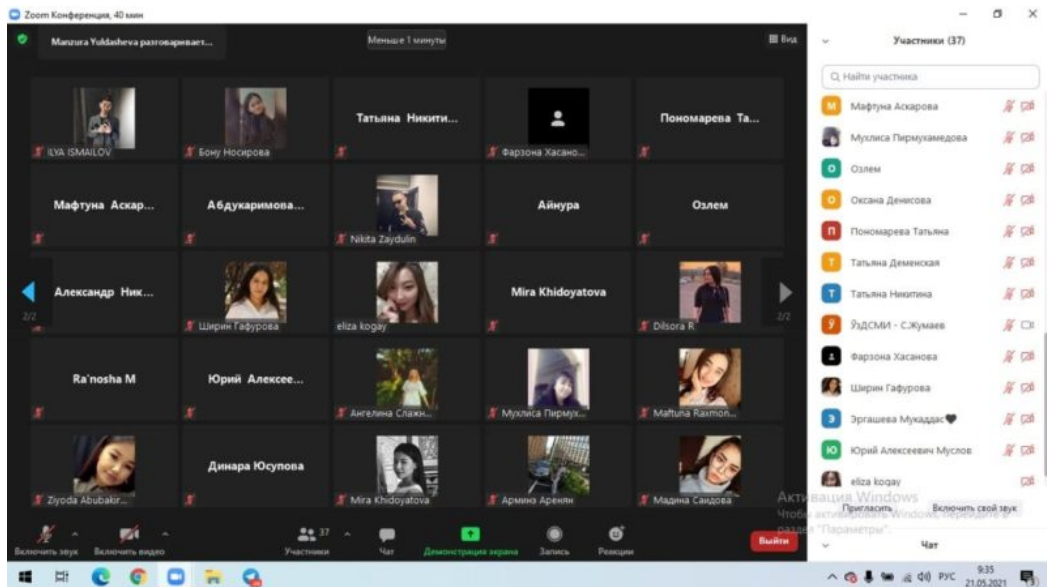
Zoom Конференция, 40 мин

Manzura Yuldasheva разговаривает...

Меньше 1 минуты

Вид

ILYA ISMAILOV

Бону Носирова

Татьяна Никити...

Фарзона Хасано...

Пономарева Та...

Мафтуна Аскар...

Абдукаримова...

Nikita Zaydulin

Айнура

Озлем

Александр Ник...

Ширин Гафурова

eliza kogay

Mira Khidoyatova

Dilsora R

2/2

2/2

Ra'nosha M

Юрий Алексее...

Ангелина Слажн...

Мухлиса Пирмух...

Maftuna Raxmon...

Ziyoda Abubakr...

Динара Юсупова

Mira Khidoyatova

Армине Аренян

Мадина Саидова

Включить звук

Включить видео

37

Участники

Чат

Демонстрация экрана

Запись

Реакции

Выйти

Участники (37)

Найти участника

Мафтуна Аскарова

Мухлиса Пирмухамедова

Озлем

Оксана Денисова

Пономарева Татьяна

Татьяна Деменская

Татьяна Никитина

ЎзДСМИ - С.Жумаев

Фарзона Хасанова

Ширин Гафурова

Эргашева Мукаддас

Юрий Алексеевич Муслов

eliza kogay

Активация Windows

Чтобы активировать Windows, перейдите в раздел "Параметры".

Пригласить

Включить свой звук

Чат

РУС

9:35

21.05.2021